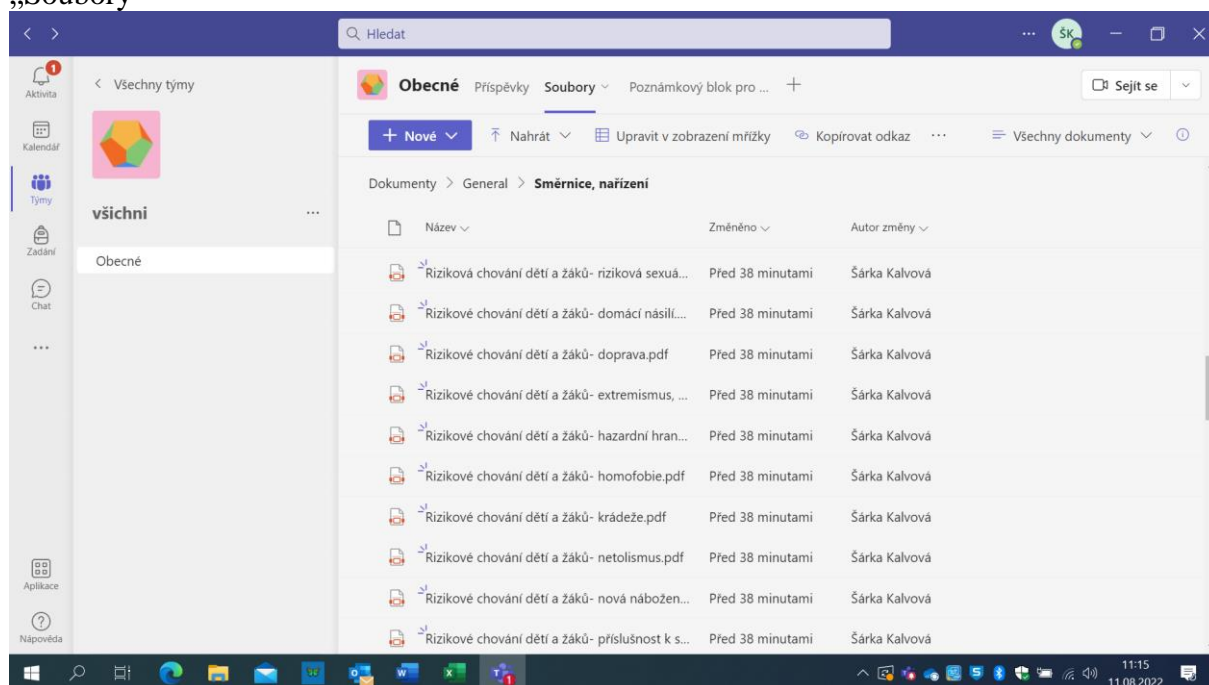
„Soubory

Hledat

ŠK

1
Aktivita

Kalendář

Týmy

Zadání

Chat

...

Aplikace

Nápověda

< Všechny týmy

všichni ...

Obecné

Obecné Příspěvky Soubory Poznámkový blok pro ... +

Sejít se

+ Nové Nahrát Upravit v zobrazení mřížky Kopírovat odkaz ... Všechny dokumenty

Dokumenty > General > Směrnice, nařízení

| Název | Změněno | Autor změny |
|---|---|---|
| Riziková chování dětí a žáků- riziková sexuá... | Před 38 minutami | Šárka Kalvová |
| Rizikové chování dětí a žáků- domácí násilí.... | Před 38 minutami | Šárka Kalvová |
| Rizikové chování dětí a žáků- doprava.pdf | Před 38 minutami | Šárka Kalvová |
| Rizikové chování dětí a žáků- extremismus, ... | Před 38 minutami | Šárka Kalvová |
| Rizikové chování dětí a žáků- hazardní hran... | Před 38 minutami | Šárka Kalvová |
| Rizikové chování dětí a žáků- homofobie.pdf | Před 38 minutami | Šárka Kalvová |
| Rizikové chování dětí a žáků- krádeže.pdf | Před 38 minutami | Šárka Kalvová |
| Rizikové chování dětí a žáků- netolismus.pdf | Před 38 minutami | Šárka Kalvová |
| Rizikové chování dětí a žáků- nová nábožen... | Před 38 minutami | Šárka Kalvová |
| Rizikové chování dětí a žáků- příslušnost k s... | Před 38 minutami | Šárka Kalvová |

11:15
11.08.2022